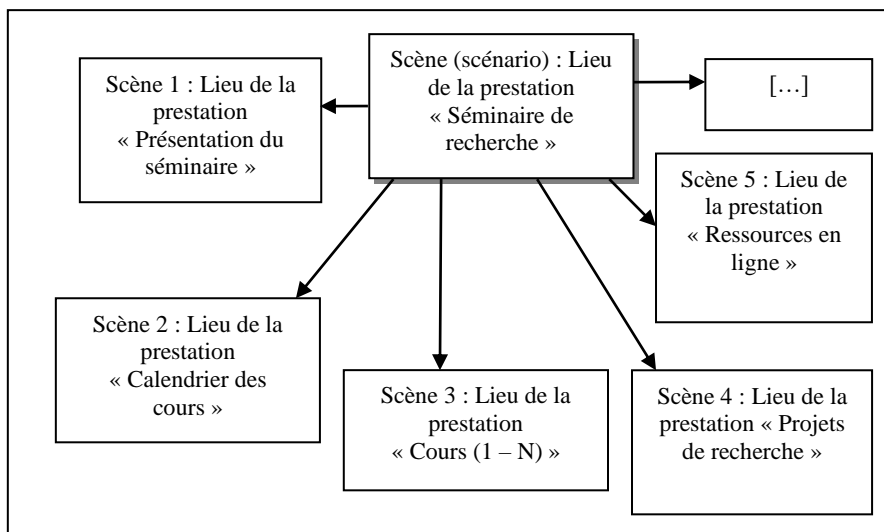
Scène (scénario) : Lieu de la prestation « Séminaire de recherche »

Scène 1 : Lieu de la prestation « Présentation du séminaire »

[…]

Scène 5 : Lieu de la prestation « Ressources en ligne »

Scène 2 : Lieu de la prestation « Calendrier des cours »

Scène 3 : Lieu de la prestation « Cours (1 – N) »

Scène 4 : Lieu de la prestation « Projets de recherche »